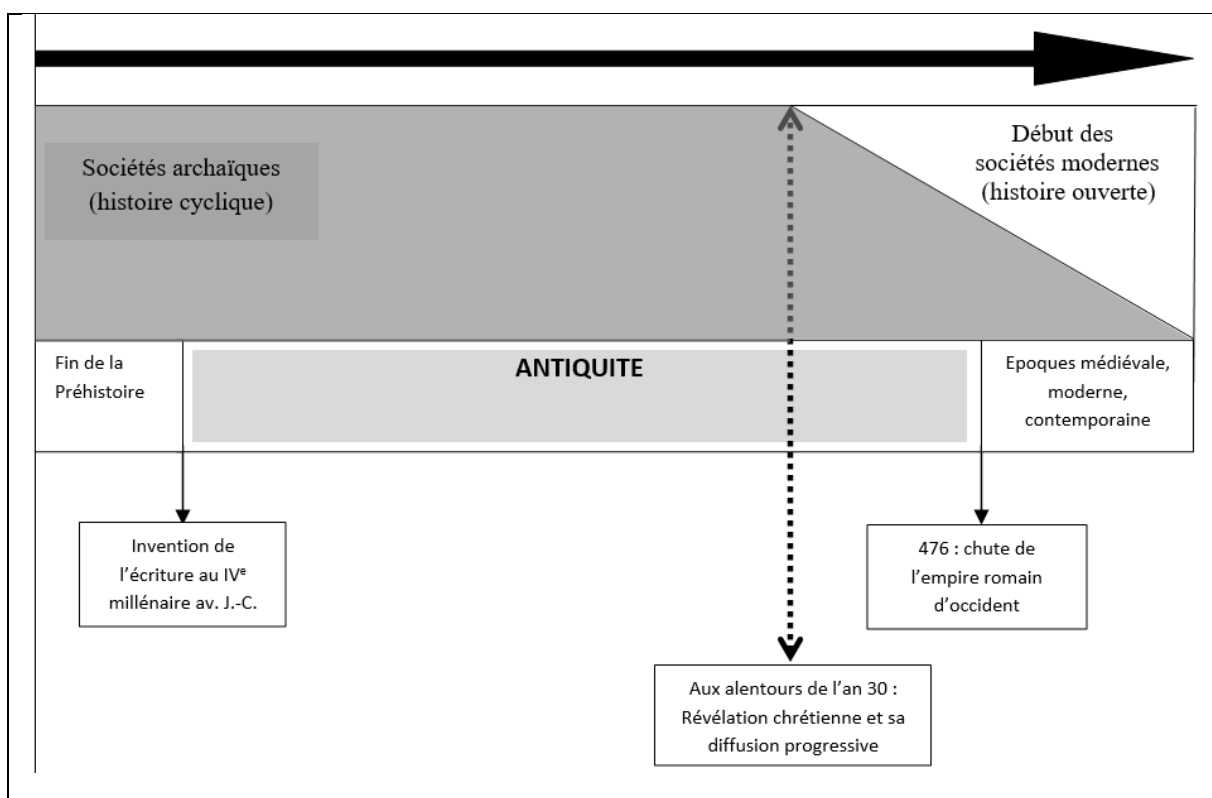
Sociétés archaïques (histoire cyclique)

Début des sociétés modernes (histoire ouverte)

Fin de la Préhistoire

ANTIQUITE

Epoques médiévale, moderne, contemporaine

Invention de l'écriture au IV$^{e}$ millénaire av. J.-C.

476 : chute de l'empire romain d'occident

Aux alentours de l'an 30 : Révélation chrétienne et sa diffusion progressive